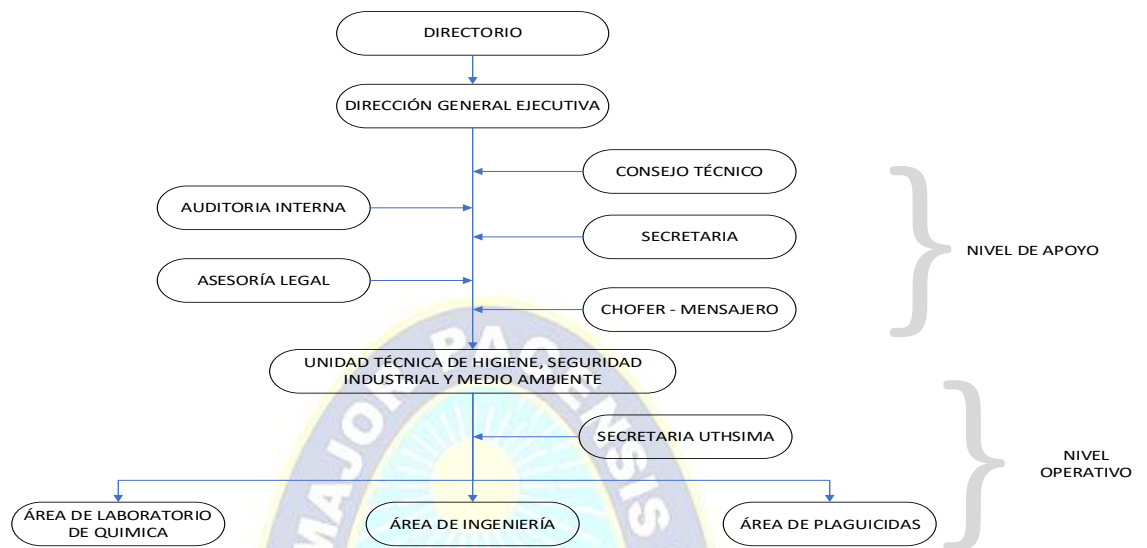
DIRECTORIO

DIRECCIÓN GENERAL EJECUTIVA

CONSEJO TÉCNICO

AUDITORIA INTERNA

SECRETARIA

ASESORÍA LEGAL

CHOFER - MENSAJERO

NIVEL DE APOYO

UNIDAD TÉCNICA DE HIGIENE, SEGURIDAD INDUSTRIAL Y MEDIO AMBIENTE

SECRETARIA UTHSIMA

NIVEL OPERATIVO

ÁREA DE LABORATORIO DE QUIMICA

ÁREA DE INGENIERÍA

ÁREA DE PLAGUICIDAS

MAJOR PACENSIS